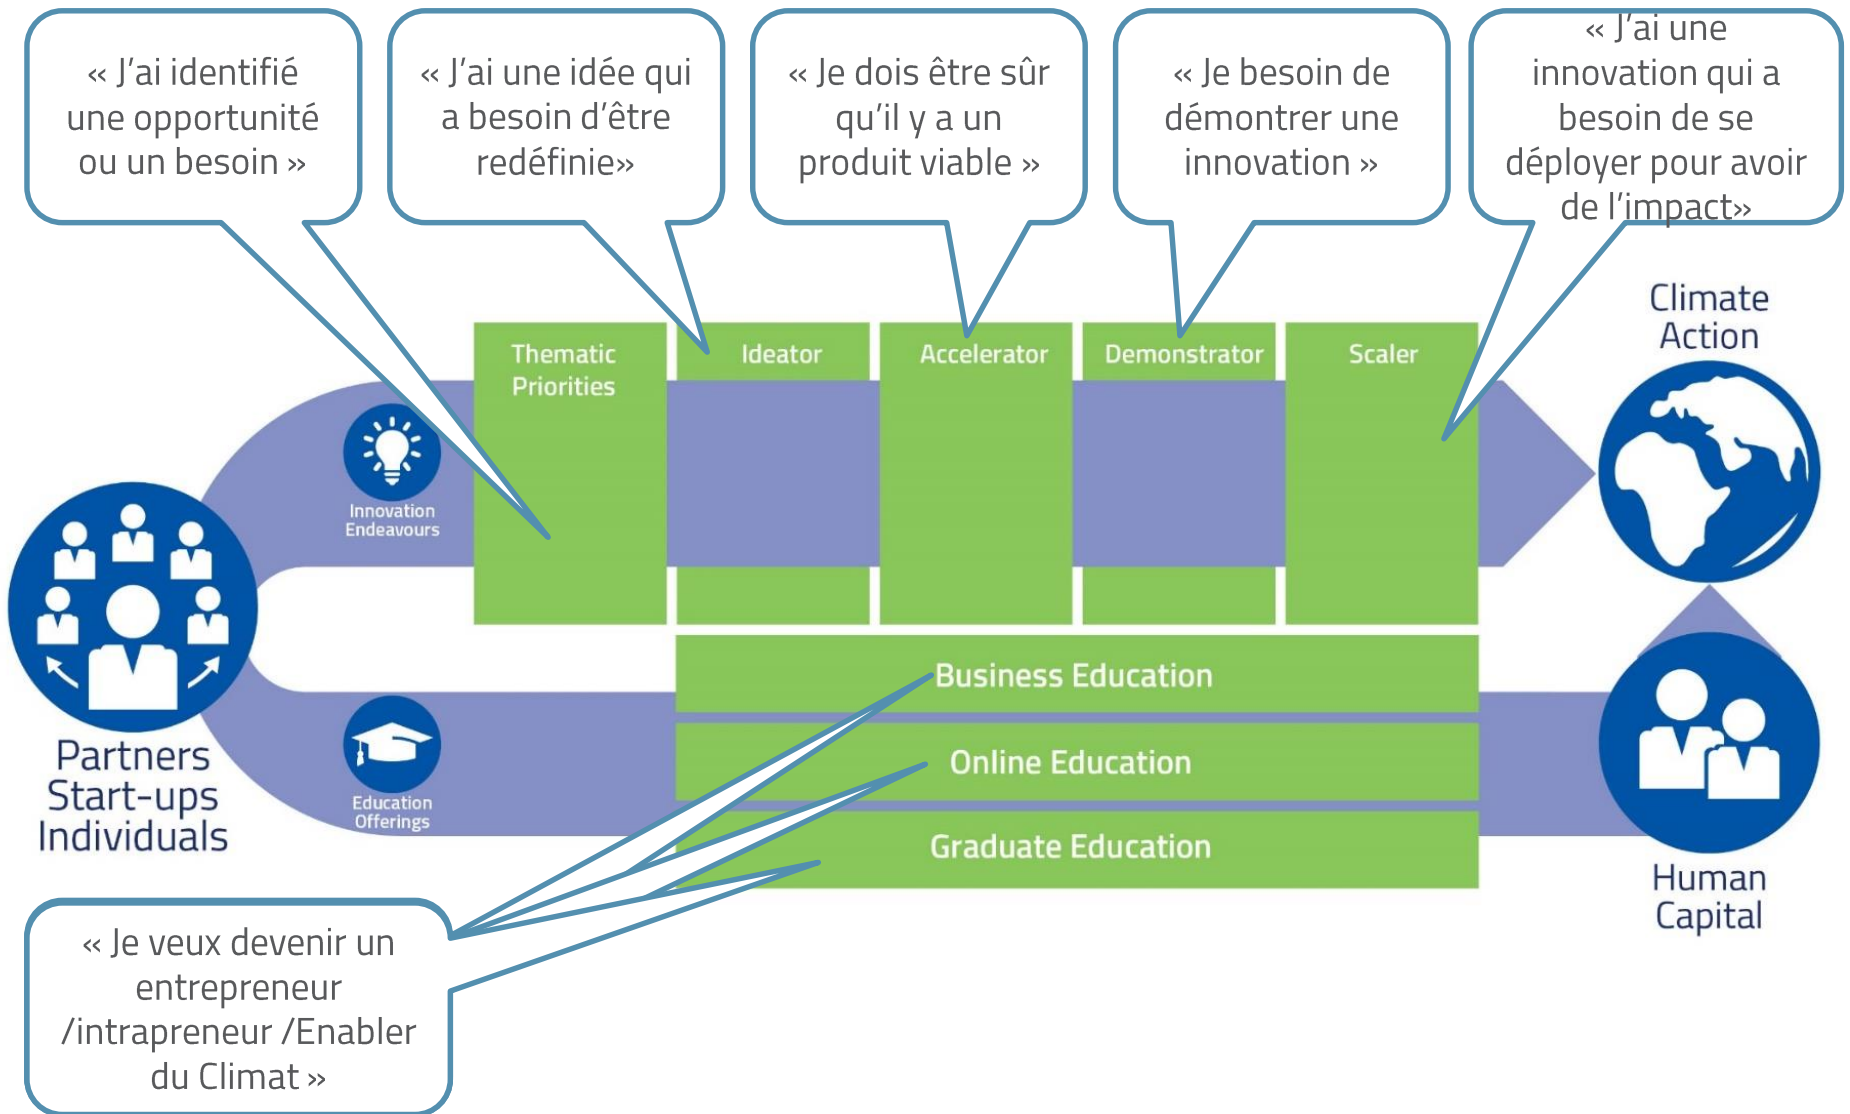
« J'ai identifié une opportunité ou un besoin »

« J'ai une idée qui a besoin d'être redéfinie»

« Je dois être sûr qu'il y a un produit viable »

« Je besoin de démontrer une innovation »

« J'ai une innovation qui a besoin de se déployer pour avoir de l'impact»

Climate Action

Thematic Priorities

Ideator

Accelerator

Demonstrator

Scaler

Innovation Endeavours

Partners Start-ups Individuals

Business Education

Online Education

Graduate Education

Education Offerings

Human Capital

« Je veux devenir un entrepreneur /intrapreneur /Enabler du Climat »